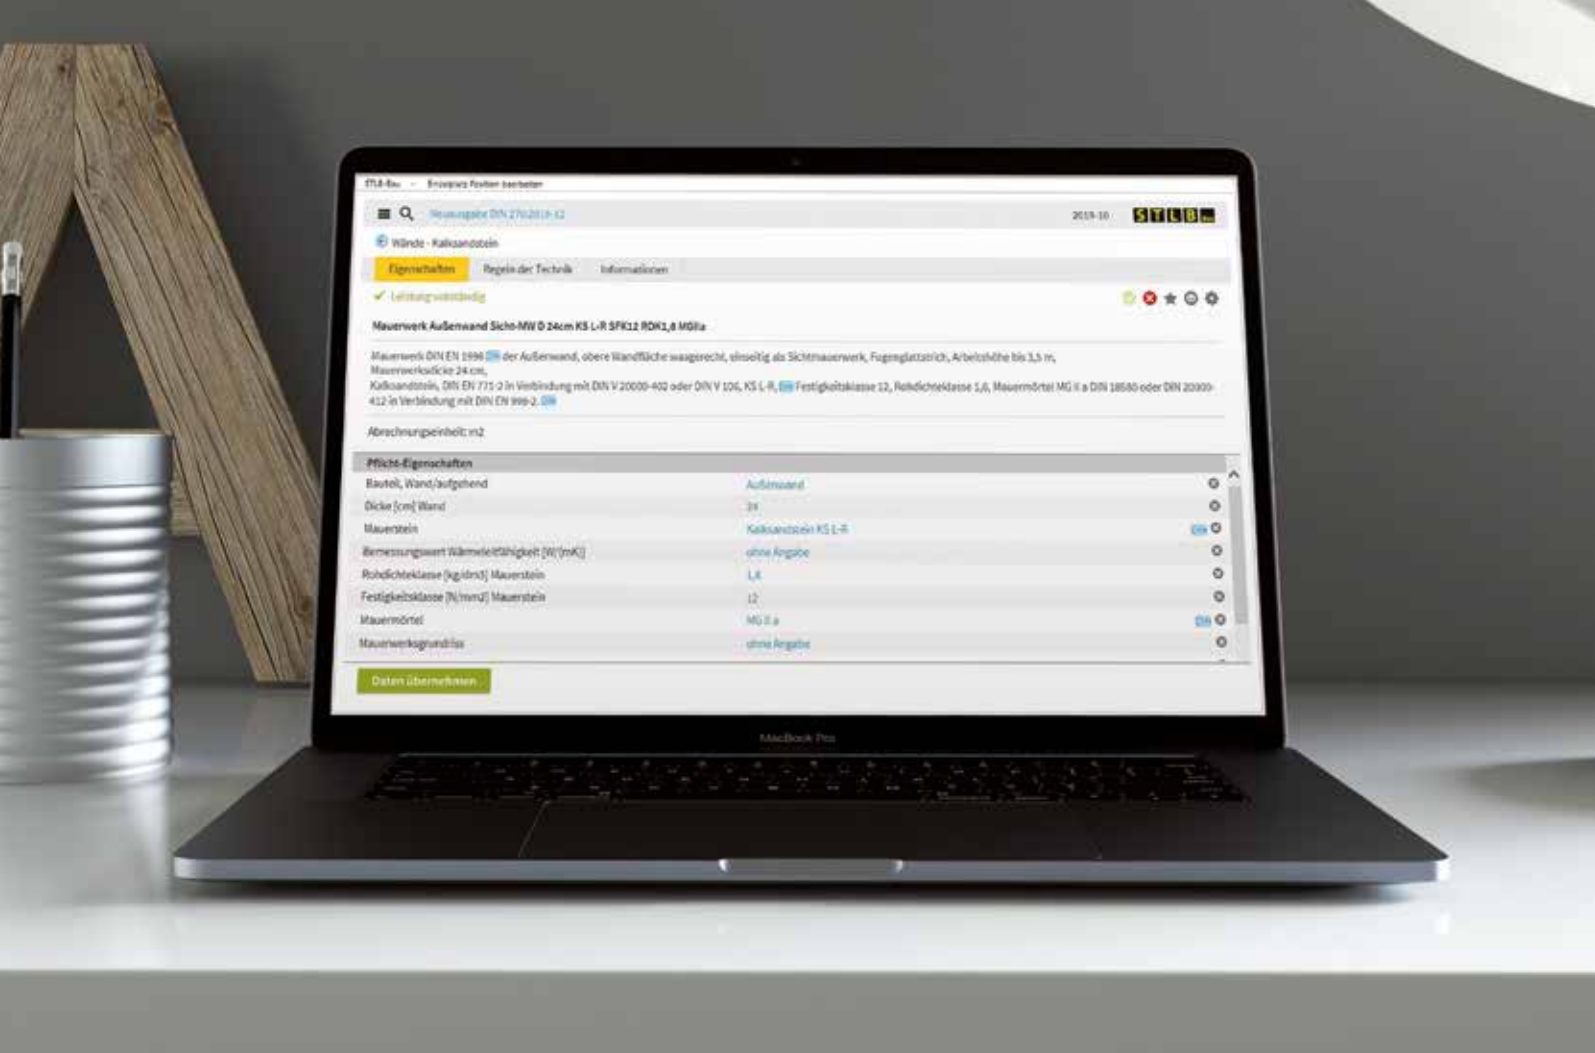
STLB-Bau · Einzelsatz Positon bearbeiten

Neuausgabe DIN 276:2018-12

2019-10

STLB Bau

Wände - Kalksandstein

Eigenschaften

Regeln der Technik

Informationen

Leistung vollständig

Mauerwerk Außenwand Sicht-MW D 24cm KS L-R SFK12 RDK1,6 MGIIa

Mauerwerk DIN EN 1996 DIN der Außenwand, obere Wandfläche waagerecht, einseitig als Sichtmauerwerk, Fugenglattstrich, Arbeitshöhe bis 3,5 m, Mauerwerksdicke 24 cm, Kalksandstein, DIN EN 771-2 in Verbindung mit DIN V 20000-402 oder DIN V 106, KS L-R, DIN Festigkeitsklasse 12, Rohdichteklasse 1,6, Mauermörtel MG II a DIN 18580 oder DIN 20000-412 in Verbindung mit DIN EN 998-2. DIN

Abrechnungseinheit: m2

Pflicht-Eigenschaften

| | |
|---|---|
| Bauteil, Wand/aufgehend | Außenwand |
| Dicke [cm] Wand | 24 |
| Mauerstein | Kalksandstein KS L-R |
| Bemessungswert Wärmeleitfähigkeit [W/(mK)] | ohne Angabe |
| Rohdichteklasse [kg/dm3] Mauerstein | 1,6 |
| Festigkeitsklasse [N/mm2] Mauerstein | 12 |
| Mauermörtel | MG II a |
| Mauerwerksgrundriss | ohne Angabe |

Daten übernehmen

MacBook Pro